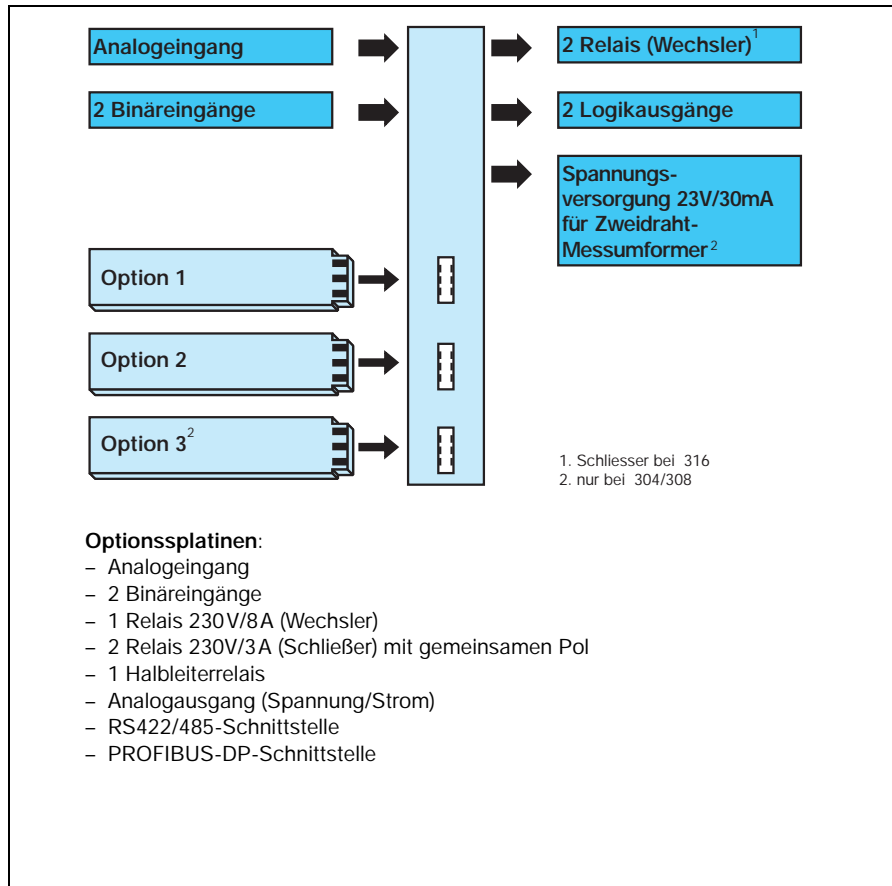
Analogeingang

2 Binäreingänge

2 Relais (Wechsler)$^1$

2 Logikausgänge

Spannungsversorgung 23V/30mA für Zweidraht-Messumformer$^2$

Option 1

Option 2

Option 3$^2$

1. Schliesser bei 316
2. nur bei 304/308

**Optionssplatinen**:
– Analogeingang
– 2 Binäreingänge
– 1 Relais 230V/8A (Wechsler)
– 2 Relais 230V/3A (Schließer) mit gemeinsamen Pol
– 1 Halbleiterrelais
– Analogausgang (Spannung/Strom)
– RS422/485-Schnittstelle
– PROFIBUS-DP-Schnittstelle